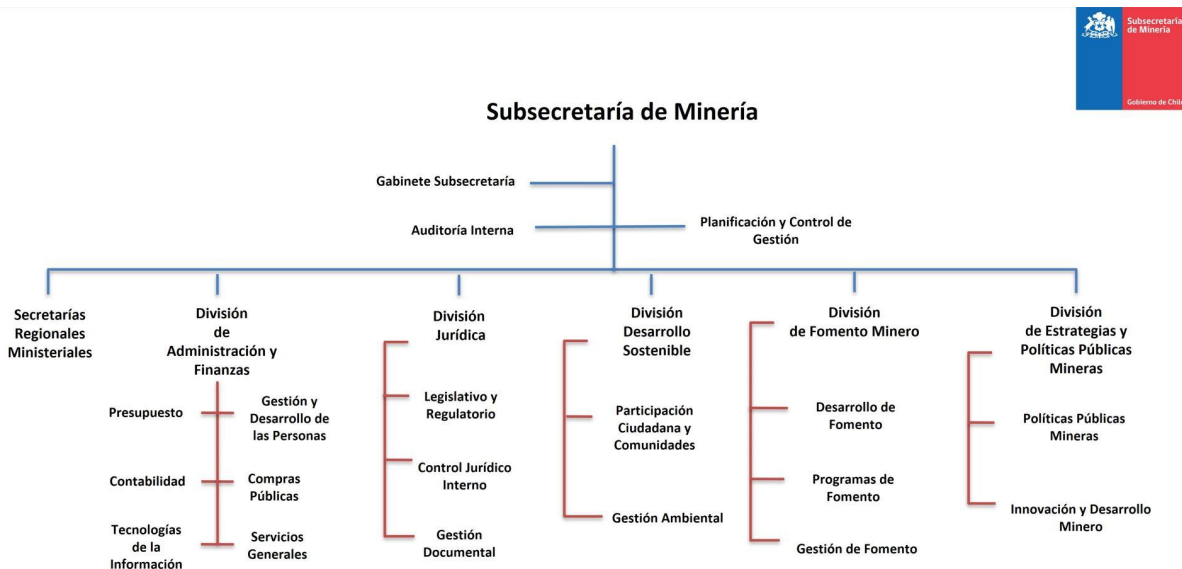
Subsecretaría de Minería

Gobierno de Chile

Subsecretaría de Minería

Gabinete Subsecretaría

Auditoría Interna

Planificación y Control de Gestión

Secretarías Regionales Ministeriales

División de Administración y Finanzas

Presupuesto

Gestión y Desarrollo de las Personas

Contabilidad

Compras Públicas

Tecnologías de la Información

Servicios Generales

División Jurídica

Legislativo y Regulatorio

Control Jurídico Interno

Gestión Documental

División Desarrollo Sostenible

Participación Ciudadana y Comunidades

Gestión Ambiental

División de Fomento Minero

Desarrollo de Fomento

Programas de Fomento

Gestión de Fomento

División de Estrategias y Políticas Públicas Mineras

Políticas Públicas Mineras

Innovación y Desarrollo Minero